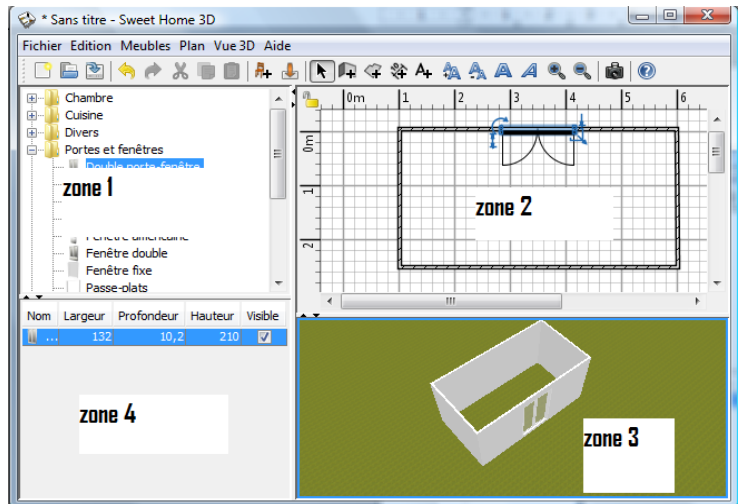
* Sans titre - Sweet Home 3D

Fichier Edition Meubles Plan Vue 3D Aide

Chambre
Cuisine
Divers
Portes et fenêtres
Double porte-fenêtre
zone 1
Fenêtre américaine
Fenêtre double
Fenêtre fixe
Passe-plats

0m 1 2 3 4 5 6
0m
1
2
zone 2

| Nom | Largeur | Profondeur | Hauteur | Visible |
|---|---|---|---|---|
| ... | 132 | 10,2 | 210 | ☑ |

zone 4

zone 3